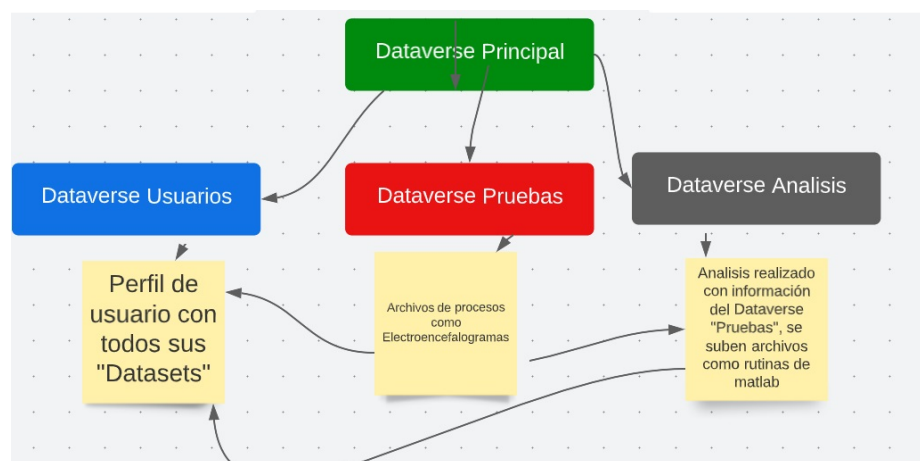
Dataverse Principal

Dataverse Usuarios

Dataverse Pruebas

Dataverse Analisis

Perfil de usuario con todos sus "Datasets"

Archivos de procesos como Electroencefalogramas

Analisis realizado con información del Dataverse "Pruebas", se suben archivos como rutinas de matlab